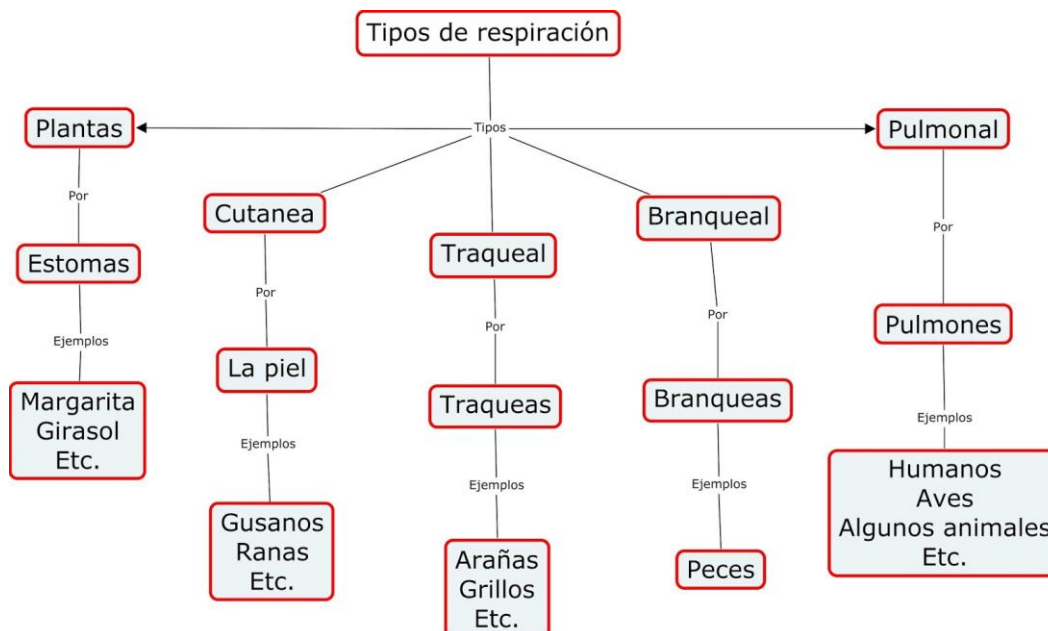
Tipos de respiración

Tipos

Plantas
Por
Estomas
Ejemplos
Margarita
Girasol
Etc.

Cutanea
Por
La piel
Ejemplos
Gusanos
Ranas
Etc.

Traqueal
Por
Traqueas
Ejemplos
Arañas
Grillos
Etc.

Branqueal
Por
Branqueas
Ejemplos
Peces

Pulmonal
Por
Pulmones
Ejemplos
Humanos
Aves
Algunos animales
Etc.